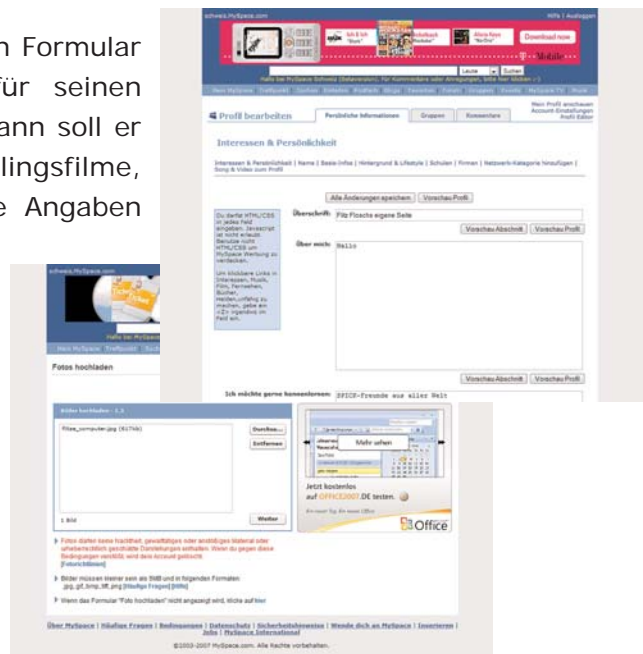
n Formular für seinen ann soll er lingsfilme, e Angaben

schweiz.MySpace.com
Hilfe | Ausloggen
Download now
T-Mobile
Leute
Suchen
Profil bearbeiten
Persönliche Informationen
Gruppen
Kommentare
Mein Profil anschauen
Account-Einstellungen
Profil Editor
Interessen & Persönlichkeit
Interessen & Persönlichkeit | Name | Basis-Infos | Hintergrund & Lifestyle | Schulen | Firmen | Netzwerk-Kategorie hinzufügen | Song & Video zum Profil
Alle Änderungen speichern
Vorschau Profil
Überschrift:
Fitz Floschs eigene Seite
Vorschau Abschnitt
Vorschau Profil
Über mich:
Hallo
Du darfst HTML/CSS in jedes Feld eingeben. Javascript ist nicht erlaubt. Benutze nicht HTML/CSS um MySpace Werbung zu verdecken.
Um klickbare Links in Interessen, Musik, Film, Fernsehen, Bücher, Helden, zu machen, gebe ein <Z> irgendwo im Feld ein.
Vorschau Abschnitt
Vorschau Profil
Ich möchte gerne kennenlernen:
OFFICE-Freunde aus aller Welt

schweiz.MySpace.com
Fotos hochladen
Bilder hochladen - 1.3
fitze_computer.jpg (617kb)
Durchsu...
Entfernen
1 Bild
Weiter
Mehr sehen
Jetzt kostenlos auf OFFICE2007.DE testen.
Office
Fotos dürfen keine Nacktheit, gewalttätiges oder anstößiges Material oder urheberrechtlich geschützte Darstellungen enthalten. Wenn du gegen diese Bedingungen verstößt, wird dein Account gelöscht. [Fotorichtlinien]
Bilder müssen kleiner sein als 5MB und in folgenden Formaten: .jpg,.gif,.bmp,.tiff,.png [Häufige Fragen] [Hilfe]
Wenn das Formular "Foto hochladen" nicht angezeigt wird, klicke auf hier
Über MySpace | Häufige Fragen | Bedingungen | Datenschutz | Sicherheitshinweise | Wende dich an MySpace | Inserieren | Jobs | MySpace International
©2003-2007 MySpace.com. Alle Rechte vorbehalten.